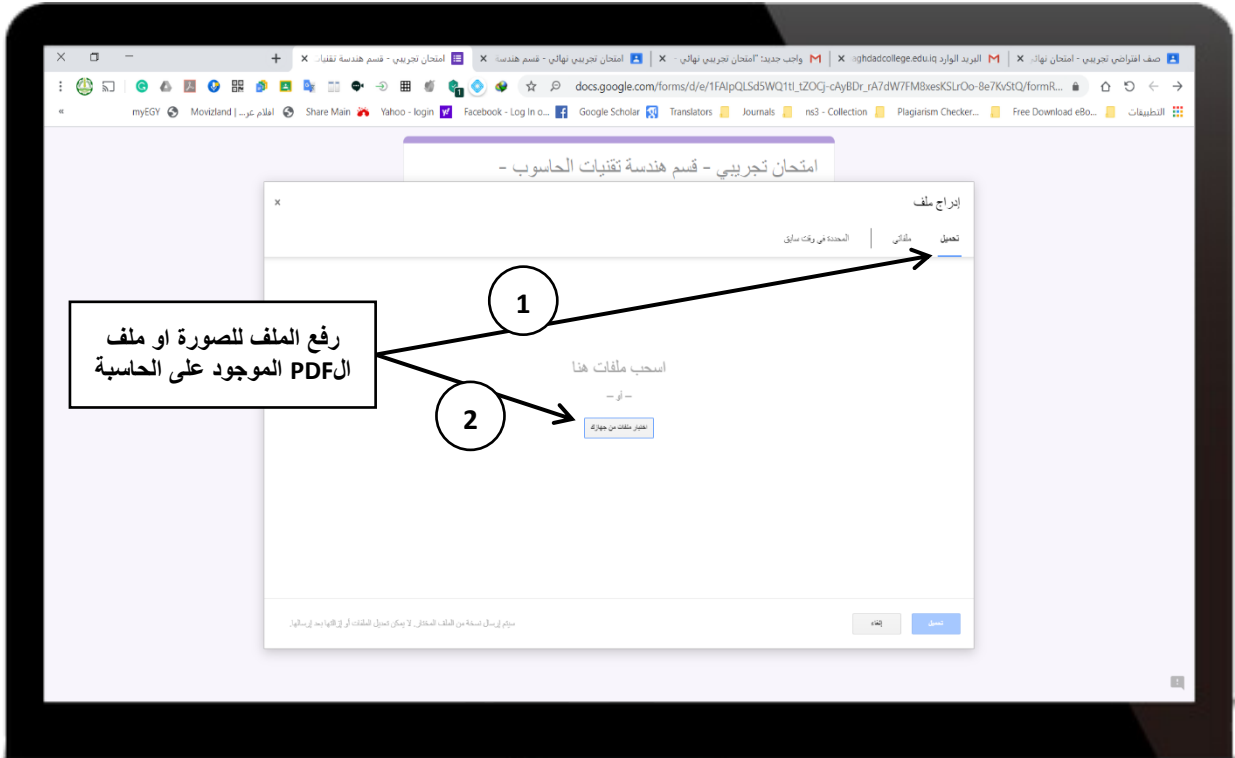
صف افتراضي تجريبي - امتحان نها ×
البريد الوارد ghdadcollege.edu.iq ×
واجب جديد: "امتحان تجريبي نهائي ×
امتحان تجريبي نهائي - قسم هندسة ×
امتحان تجريبي - قسم هندسة تقنيا ×

docs.google.com/forms/d/e/1FAIpQLSd5WQ1tl_tZOCj-cAyBDr_rA7dW7FM8xesKSLrOo-8e7KvStQ/formR...

التطبيقات Free Download eBo... Plagiarism Checker... ns3 - Collection Journals Translators Google Scholar Facebook - Log In o... Yahoo - login Share Main افلام عر... | Movizland myEGY

امتحان تجريبي - قسم هندسة تقنيات الحاسوب -

إدراج ملف

تحميل ملفاتي المحددة في وقت سابق

1

رفع الملف للصورة او ملف الPDF الموجود على الحاسبة

اسحب ملفات هنا

— أو —

2

اختيار ملفات من جهازك

سيتم إرسال نسخة من الملف المختار. لا يمكن تعديل الملفات أو إزالتها بعد إرسالها.

إلغاء

تحميل